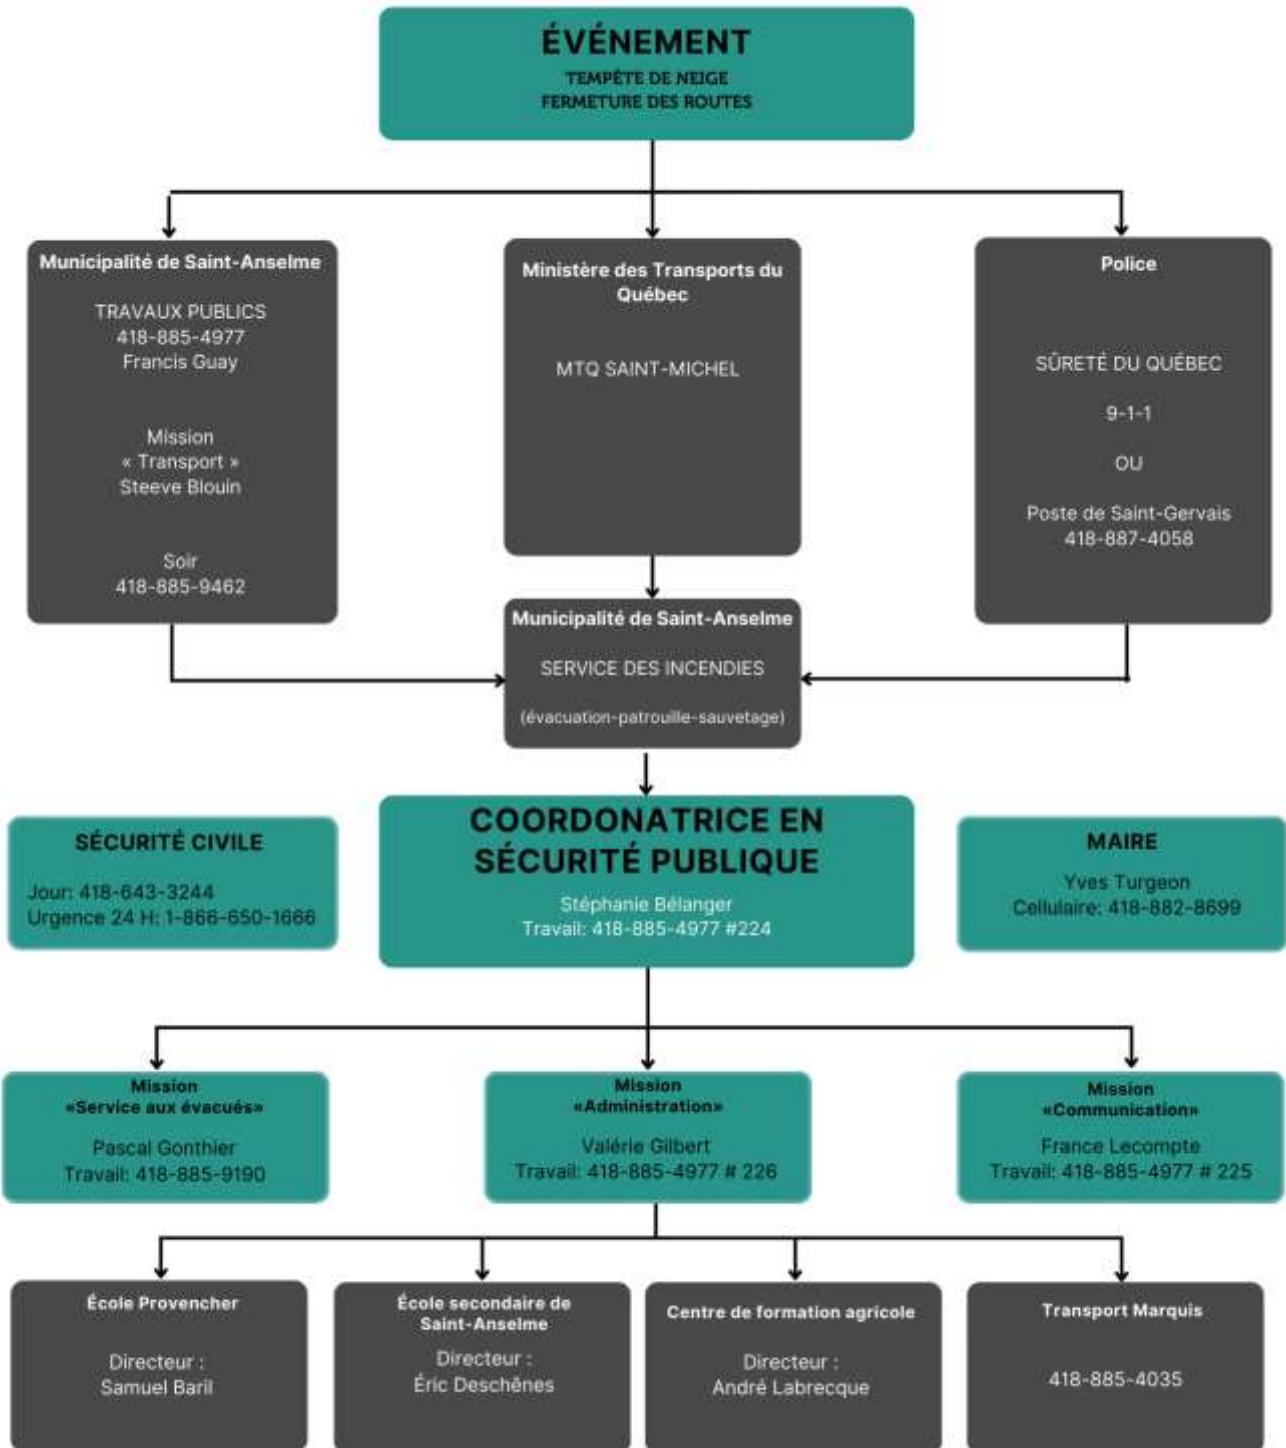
ÉVÉNEMENT
TEMPÊTE DE NEIGE
FERMETURE DES ROUTES

Municipalité de Saint-Anselme

TRAVAUX PUBLICS
418-885-4977
Francis Guay

Mission
« Transport »
Steeve Blouin

Soir
418-885-9462

Ministère des Transports du Québec

MTQ SAINT-MICHEL

Police

SÛRETÉ DU QUÉBEC

9-1-1

OU

Poste de Saint-Gervais
418-887-4058

Municipalité de Saint-Anselme

SERVICE DES INCENDIES

(évacuation-patrouille-sauvetage)

SÉCURITÉ CIVILE

Jour: 418-643-3244
Urgence 24 H: 1-866-650-1666

COORDONATRICE EN SÉCURITÉ PUBLIQUE

Stéphanie Bélanger
Travail: 418-885-4977 #224

MAIRE

Yves Turgeon
Cellulaire: 418-882-8699

Mission
«Service aux évacués»

Pascal Gonthier
Travail: 418-885-9190

Mission
«Administration»

Valérie Gilbert
Travail: 418-885-4977 # 226

Mission
«Communication»

France Lecompte
Travail: 418-885-4977 # 225

École Provencher

Directeur :
Samuel Baril

École secondaire de Saint-Anselme

Directeur :
Éric Deschênes

Centre de formation agricole

Directeur :
André Labrecque

Transport Marquis

418-885-4035